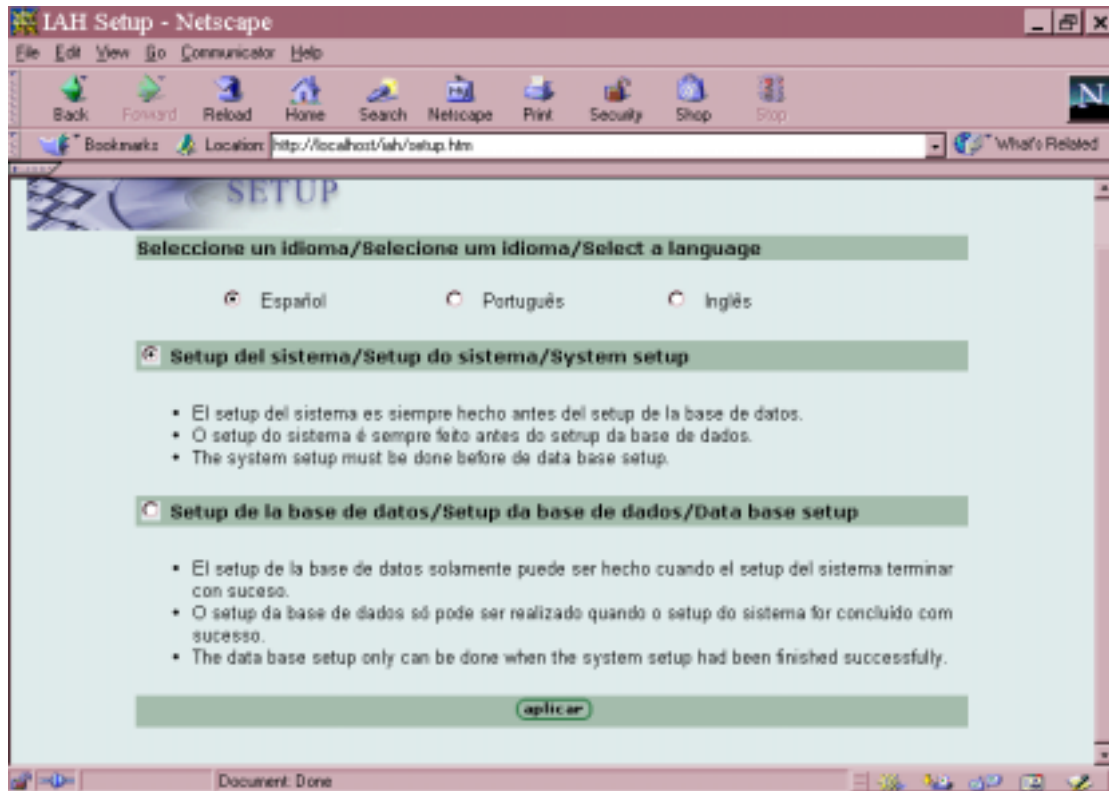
IAH Setup - Netscape

File Edit View Go Communicator Help

Back Forward Reload Home Search Netscape Print Security Shop Stop

Bookmarks Location: http://localhost/iah/setup.htm What's Related

SETUP

Seleccione un idioma/Selecione um idioma/Select a language

Español Português Inglês

Setup del sistema/Setup do sistema/System setup

- El setup del sistema es siempre hecho antes del setup de la base de datos.
- O setup do sistema é sempre feito antes do setrup da base de dados.
- The system setup must be done before de data base setup.

Setup de la base de datos/Setup da base de dados/Data base setup

- El setup de la base de datos solamente puede ser hecho cuando el setup del sistema terminar con suceso.
- O setup da base de dados só pode ser realizado quando o setup do sistema for concluido com sucesso.
- The data base setup only can be done when the system setup had been finished successfully.

aplicar

Document: Done